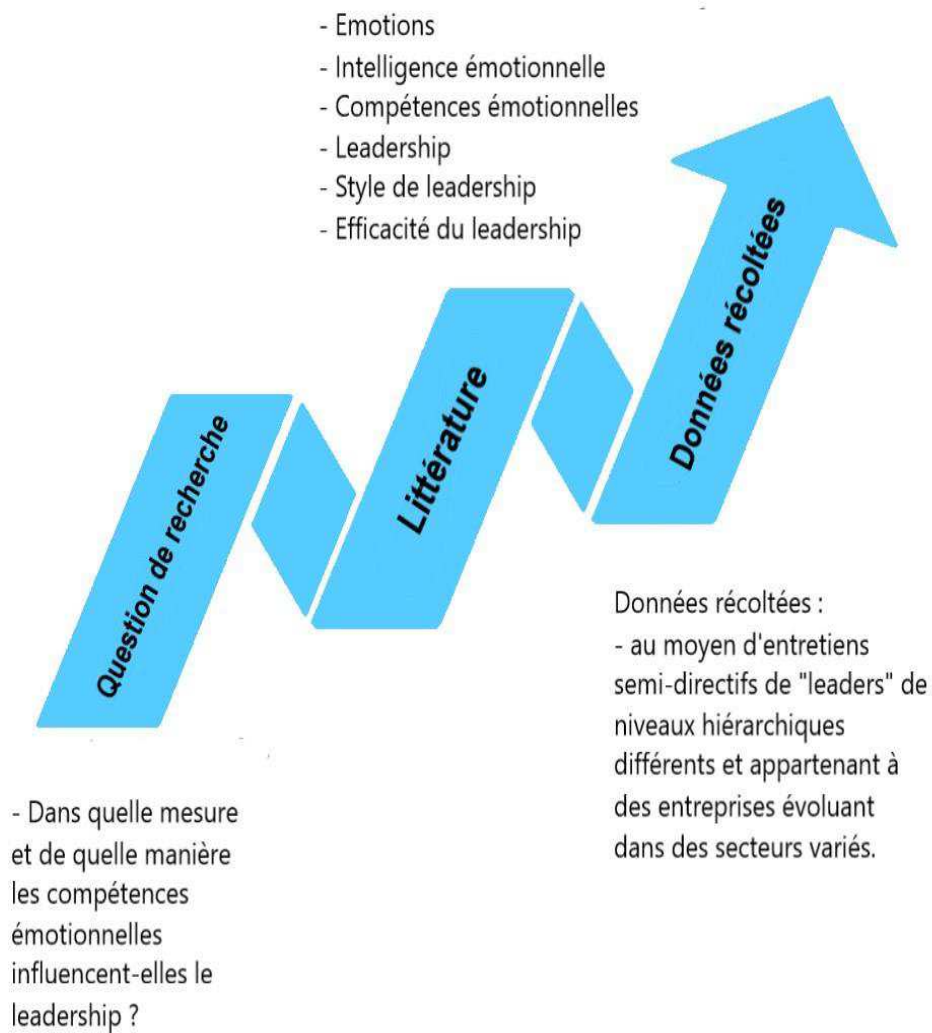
- Emotions
- Intelligence émotionnelle
- Compétences émotionnelles
- Leadership
- Style de leadership
- Efficacité du leadership

Question de recherche

Littérature

Données récoltées

Données récoltées :
- au moyen d'entretiens semi-directifs de "leaders" de niveaux hiérarchiques différents et appartenant à des entreprises évoluant dans des secteurs variés.

- Dans quelle mesure et de quelle manière les compétences émotionnelles influencent-elles le leadership ?